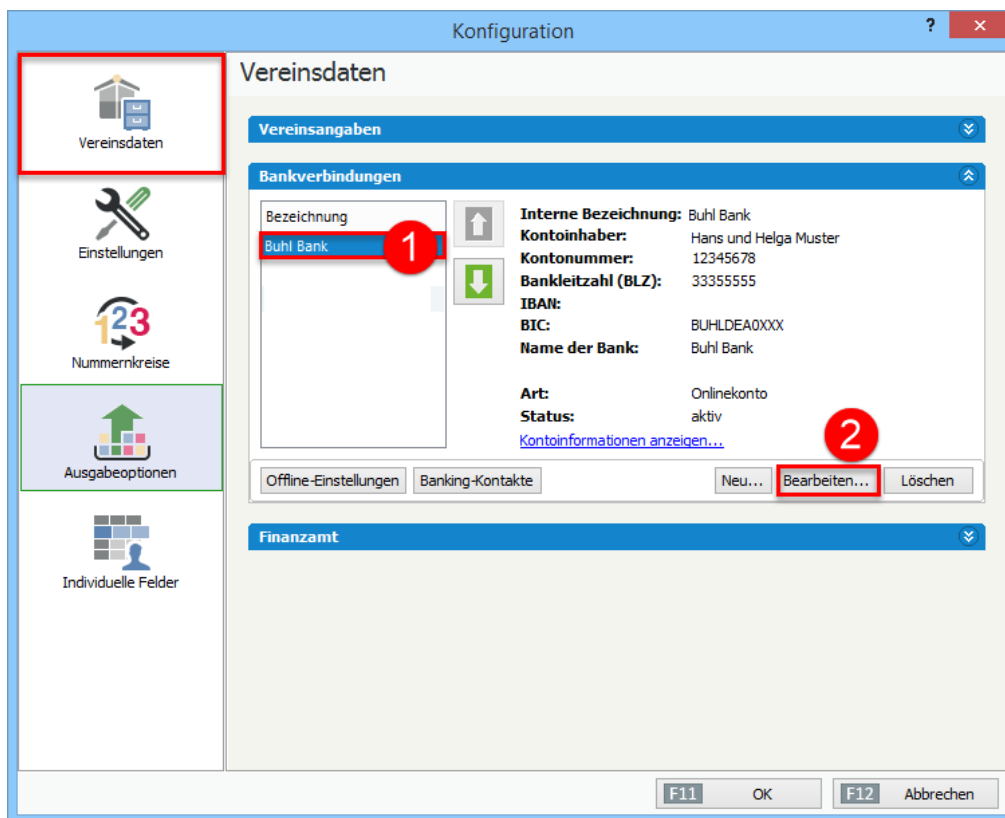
Konfiguration

?

Vereinsdaten

Einstellungen

123

Nummernkreise

Ausgabeoptionen

Individuelle Felder

Vereinsdaten

Vereinsangaben

Bankverbindungen

Bezeichnung

Buhl Bank

1

| | |
|---|---|
| **Interne Bezeichnung:** | Buhl Bank |
| **Kontoinhaber:** | Hans und Helga Muster |
| **Kontonummer:** | 12345678 |
| **Bankleitzahl (BLZ):** | 33355555 |
| **IBAN:** | |
| **BIC:** | BUHLDEA0XXX |
| **Name der Bank:** | Buhl Bank |
| **Art:** | Onlinekonto |
| **Status:** | aktiv |

Kontoinformationen anzeigen...

2

Offline-Einstellungen

Banking-Kontakte

Neu...

Bearbeiten...

Löschen

Finanzamt

F11 OK

F12 Abbrechen